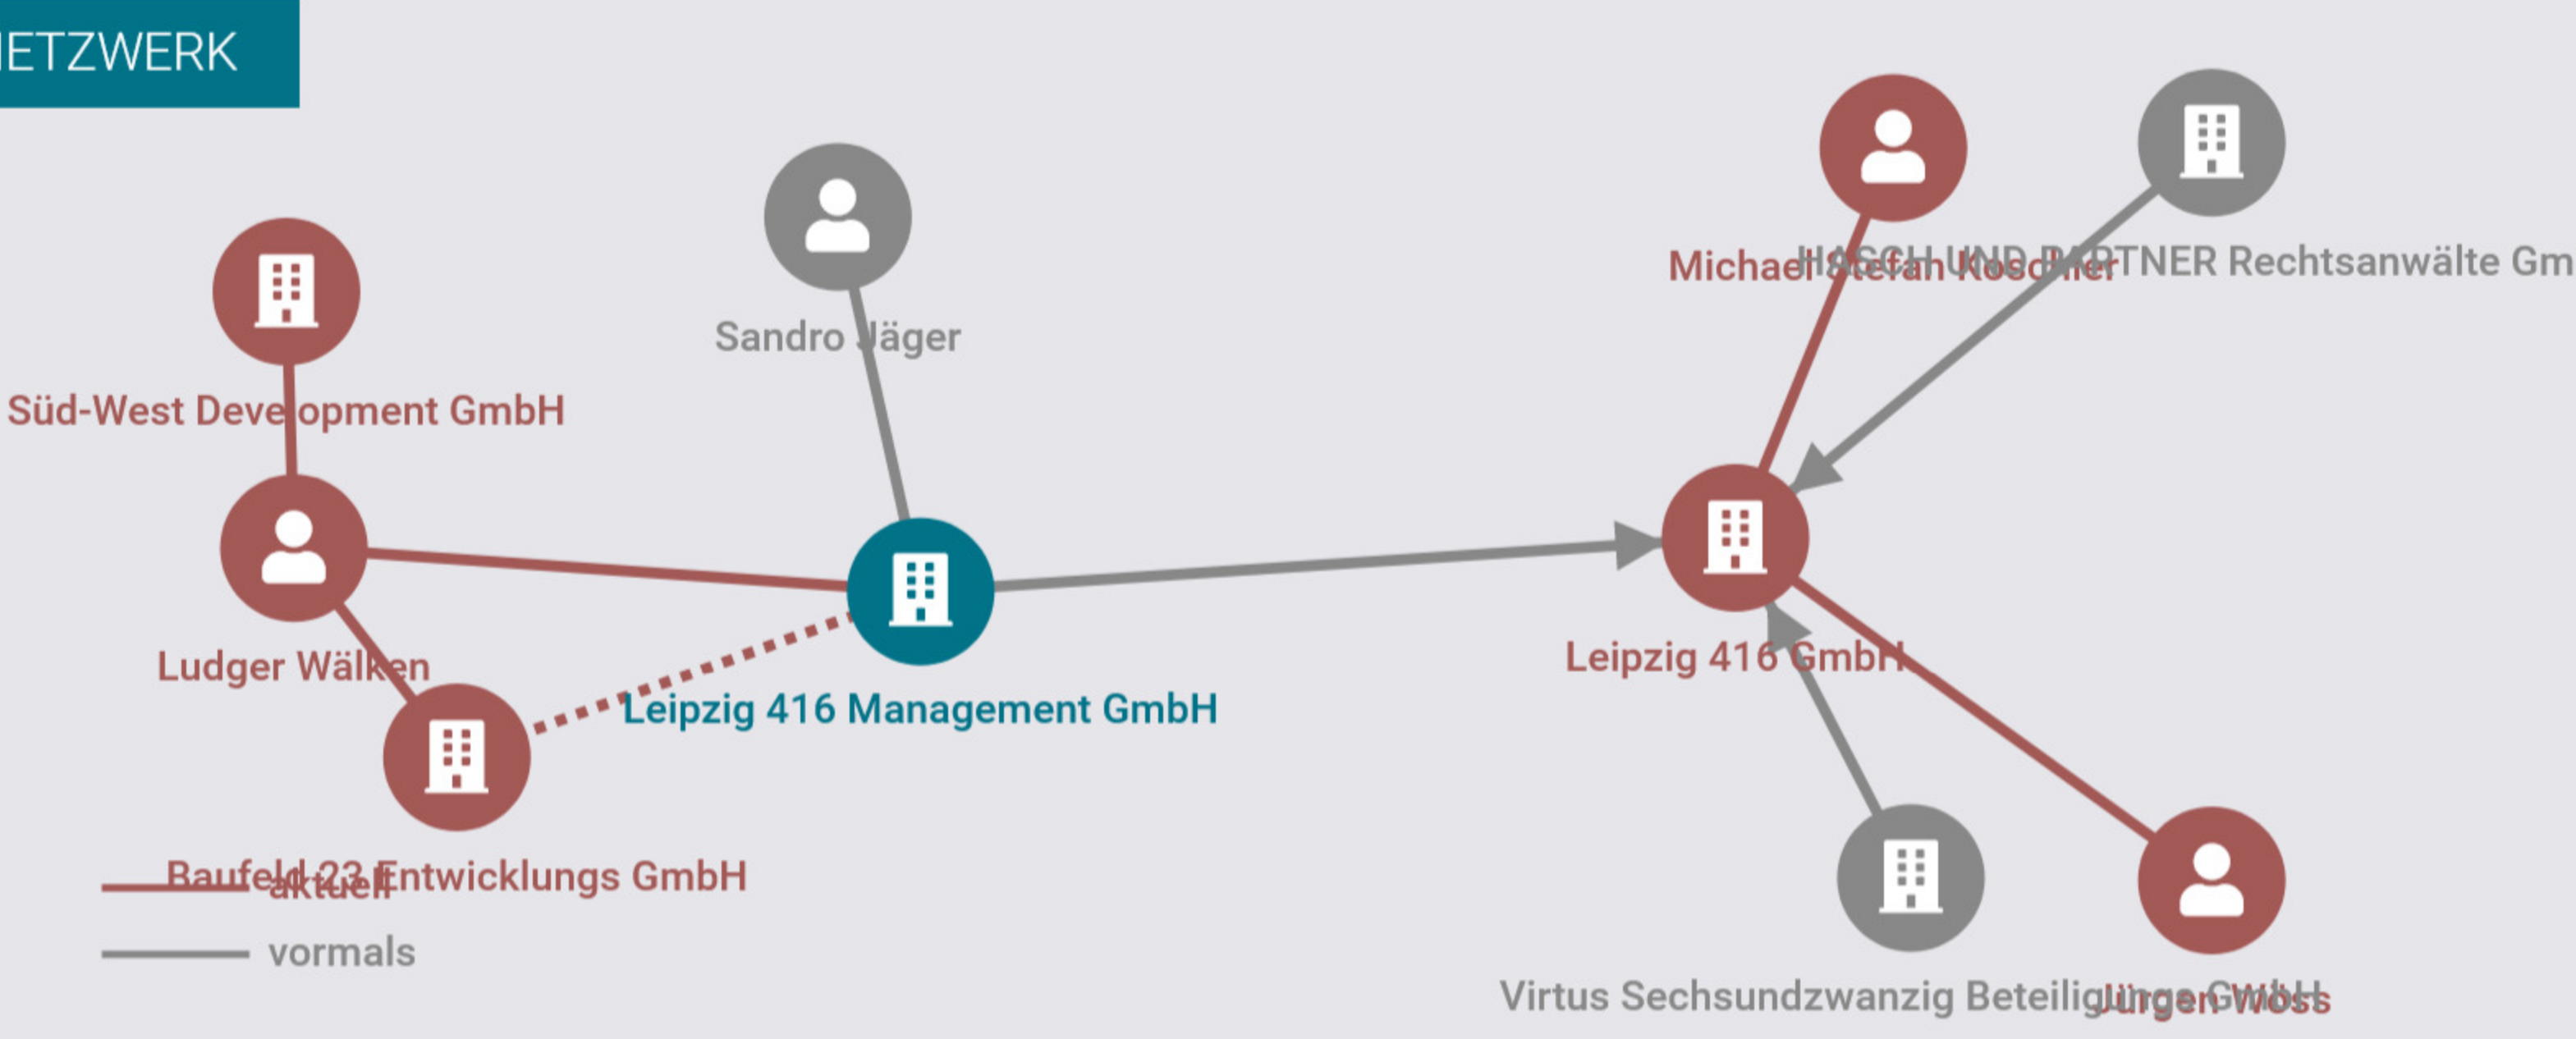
ETZWERK

Sandro Jäger

Süd-West Development GmbH

Michael Stefan Koschier

HASCH UND PARTNER Rechtsanwälte Gm

Ludger Wälken

Leipzig 416 Management GmbH

Leipzig 416 GmbH

Baufeld 23 Entwicklungs GmbH

aktuell

vormals

Virtus Sechsundzwanzig Beteiligungs GmbH

Jürgen Moss